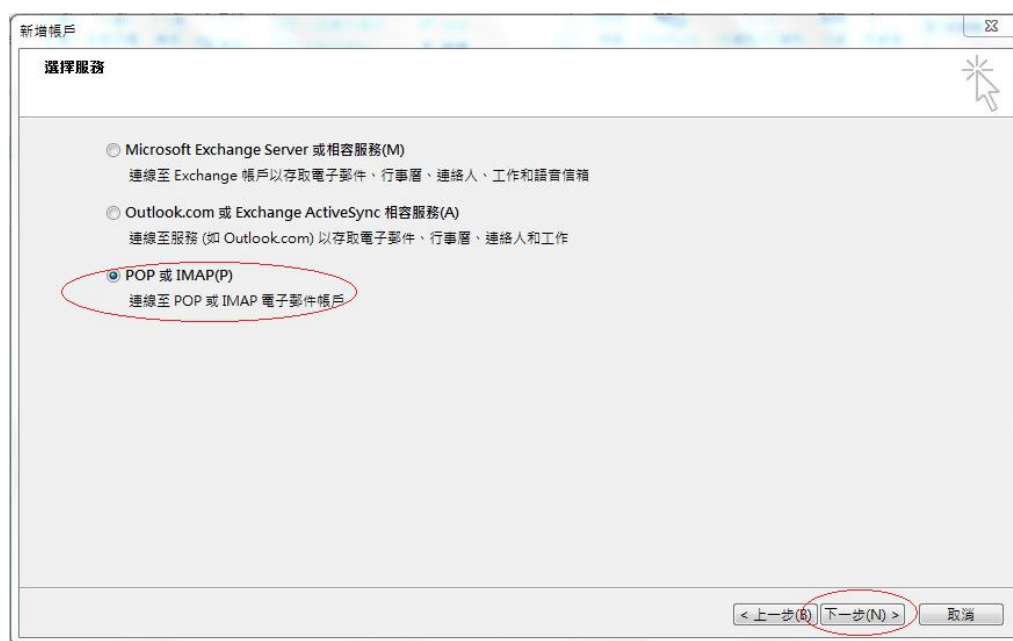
新增帳戶

選擇服務

Microsoft Exchange Server 或相容服務(M)
連線至 Exchange 帳戶以存取電子郵件、行事曆、連絡人、工作和語音信箱

Outlook.com 或 Exchange ActiveSync 相容服務(A)
連線至服務 (如 Outlook.com) 以存取電子郵件、行事曆、連絡人和工作

POP 或 IMAP(P)
連線至 POP 或 IMAP 電子郵件帳戶

< 上一步(B) 下一步(N) > 取消